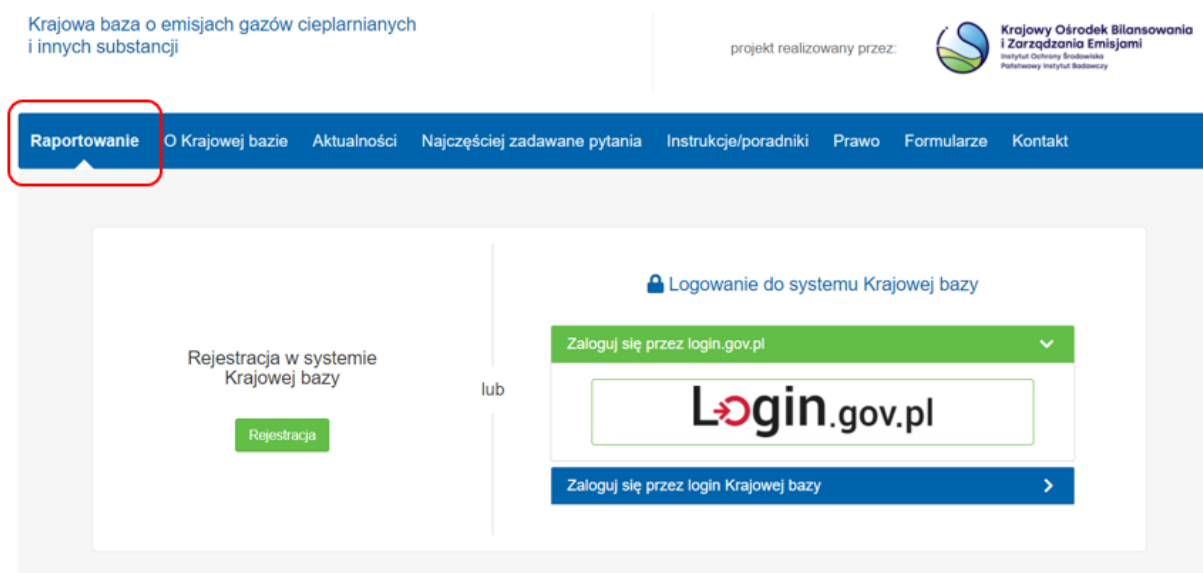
Krajowa baza o emisjach gazów cieplarnianych i innych substancji

projekt realizowany przez:

Krajowy Ośrodek Bilansowania i Zarządzania Emisjami
Instytut Ochrony Środowiska
Państwowy Instytut Badawczy

Raportowanie | O Krajowej bazie | Aktualności | Najczęściej zadawane pytania | Instrukcje/poradniki | Prawo | Formularze | Kontakt

Rejestracja w systemie Krajowej bazy

Rejestracja

lub

Logowanie do systemu Krajowej bazy

Zaloguj się przez login.gov.pl

Login.gov.pl

Zaloguj się przez login Krajowej bazy